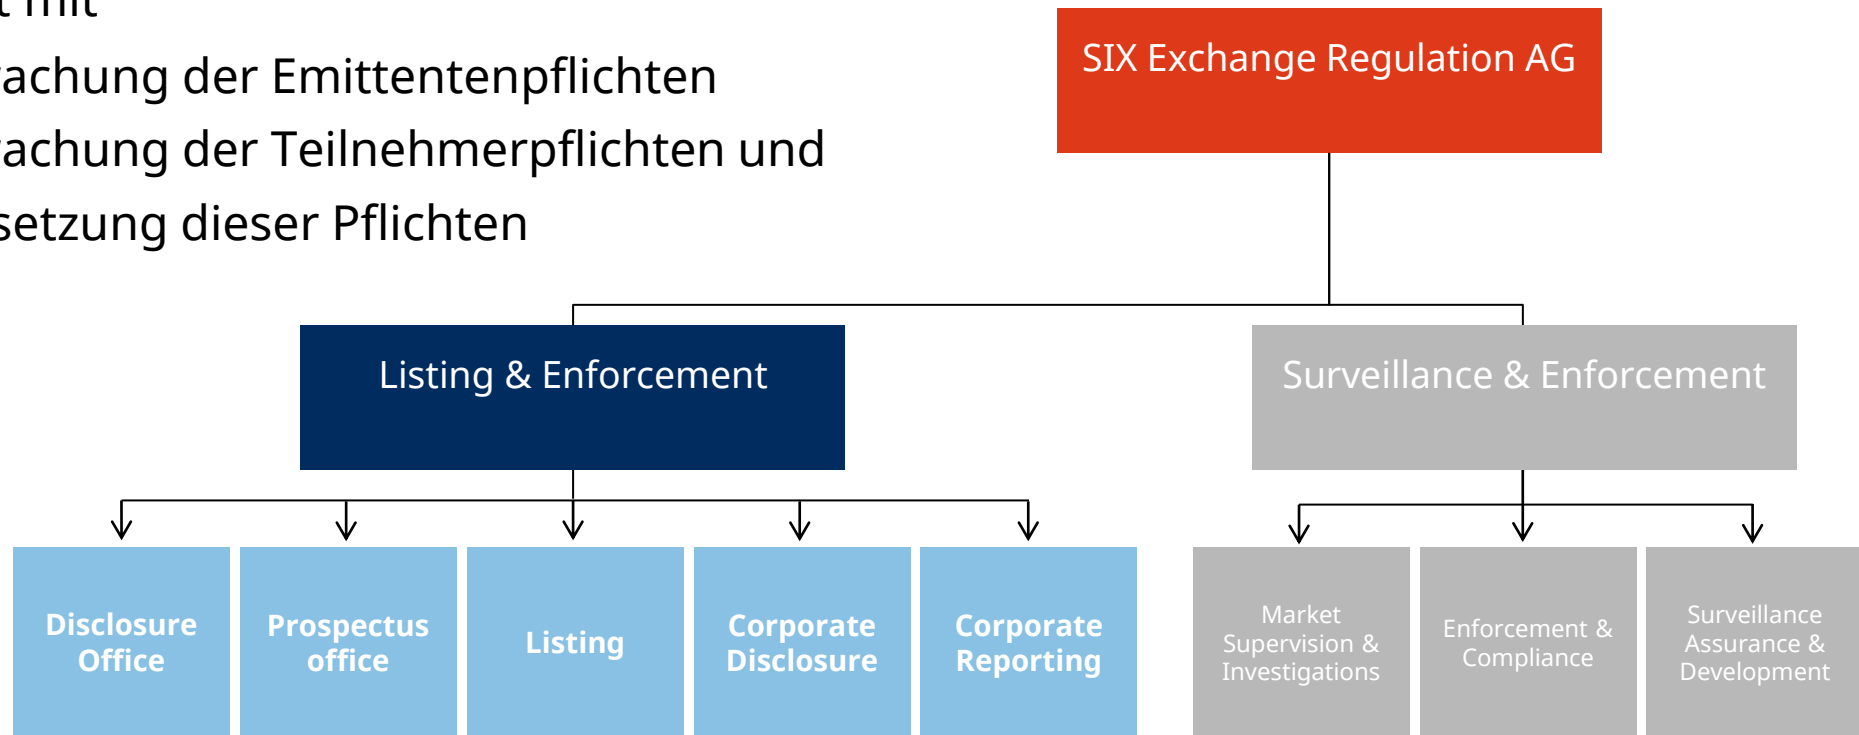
t mit
achung der Emittentenpflichten
achung der Teilnehmerpflichten und
setzung dieser Pflichten

SIX Exchange Regulation AG

Listing & Enforcement

Surveillance & Enforcement

Disclosure Office

Prospectus office

Listing

Corporate Disclosure

Corporate Reporting

Market Supervision & Investigations

Enforcement & Compliance

Surveillance Assurance & Development